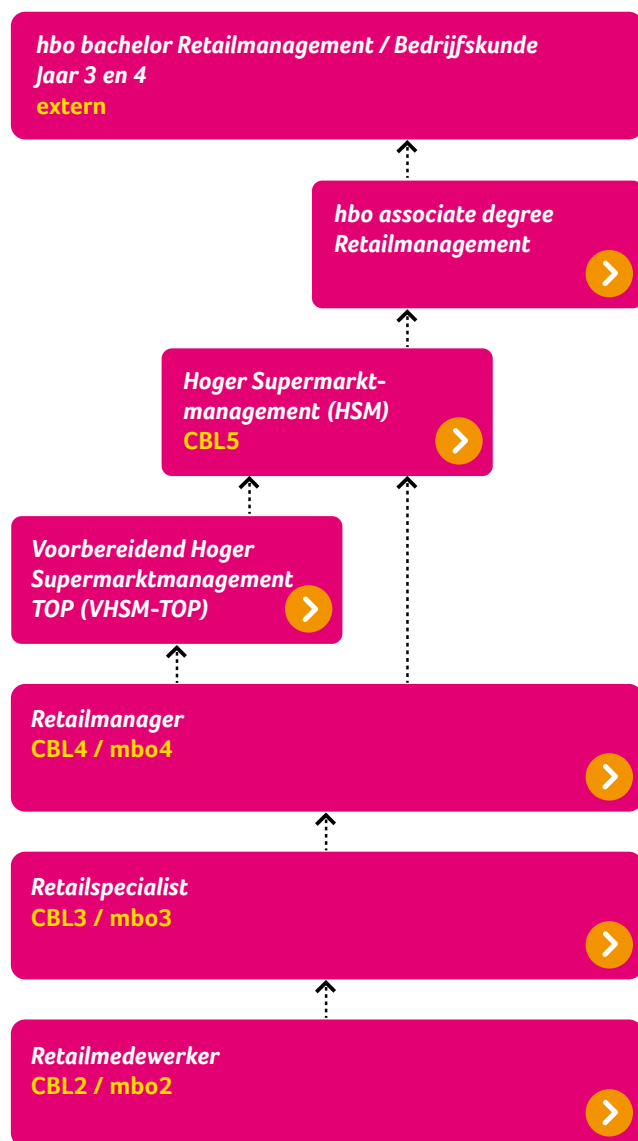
hbo bachelor Retailmanagement / Bedrijfskunde
Jaar 3 en 4
extern

hbo associate degree Retailmanagement

Hoger Supermarktmanagement (HSM)
CBL5

Voorbereidend Hoger Supermarktmanagement TOP (VHSM-TOP)

Retailmanager
CBL4 / mbo4

Retailspecialist
CBL3 / mbo3

Retailmedewerker
CBL2 / mbo2